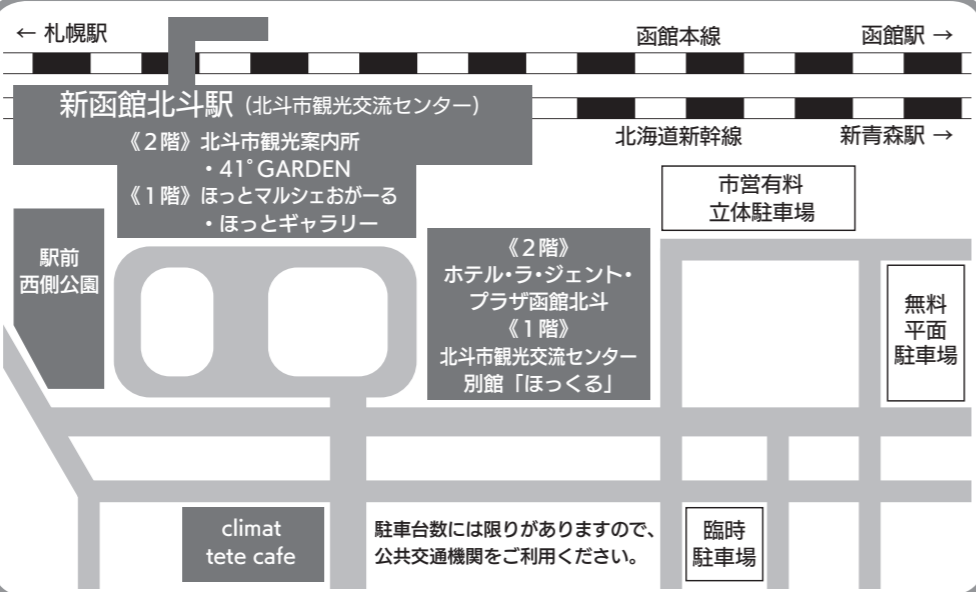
← 札幌駅

函館本線

函館駅 →

新函館北斗駅（北斗市観光交流センター）
《2階》北斗市観光案内所
・41° GARDEN
《1階》ほっとマルシェおがーる
・ほっとギャラリー

北海道新幹線

新青森駅 →

市営有料
立体駐車場

駅前
西側公園

《2階》
ホテル・ラ・ジェント・
プラザ函館北斗
《1階》
北斗市観光交流センター
別館「ほっくる」

無料
平面
駐車場

climat
tete cafe

駐車台数には限りがありますので、
公共交通機関をご利用ください。

臨時
駐車場